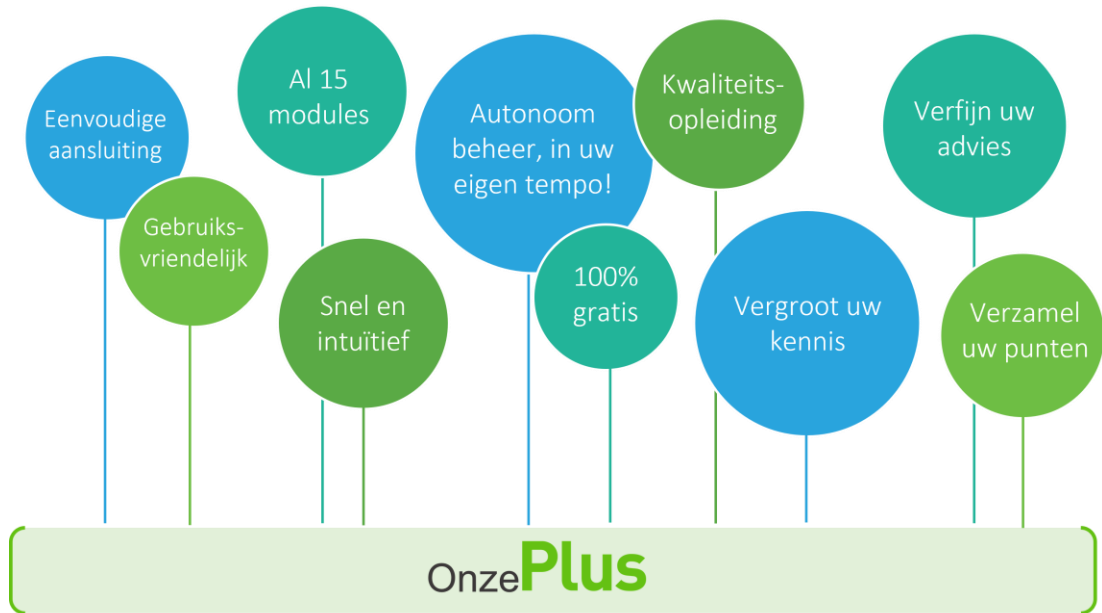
Eenvoudige aansluiting

Gebruiksvriendelijk

Al 15 modules

Snel en intuïtief

Autonoom beheer, in uw eigen tempo!

100% gratis

Kwaliteitsopleiding

Vergroot uw kennis

Verfijn uw advies

Verzamel uw punten

OnzePlus